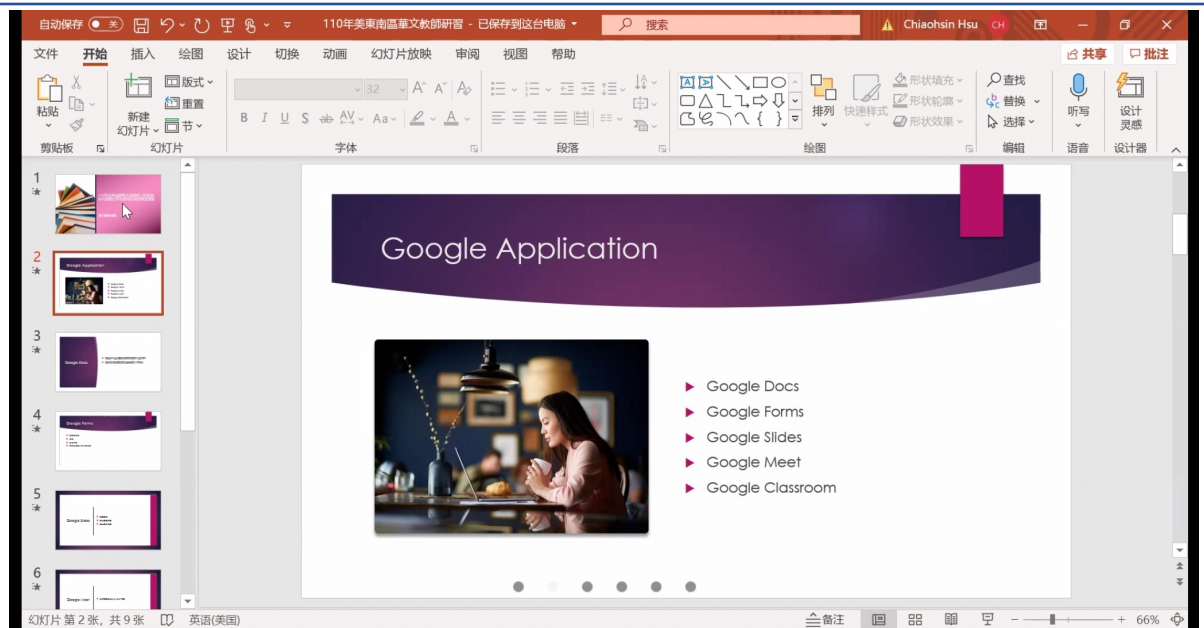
自动保存 关 110年美東南區華文教師研習 - 已保存到这台电脑 搜索 Chiaohsin Hsu CH

文件 开始 插入 绘图 设计 切换 动画 幻灯片放映 审阅 视图 帮助 共享 批注

粘贴 剪贴板 新建幻灯片 版式 重置 节 幻灯片 32 字体 段落 排列 快速样式 形状填充 形状轮廓 形状效果 绘图 查找 替换 选择 编辑 听写 语音 设计灵感 设计器

1
2
Google Application
3
Google Docs
4
Google Forms
5
Google Slides
6
Google Meet

Google Application

Google Docs
Google Forms
Google Slides
Google Meet
Google Classroom

幻灯片 第 2 张，共 9 张 英语(美国) 备注 66%